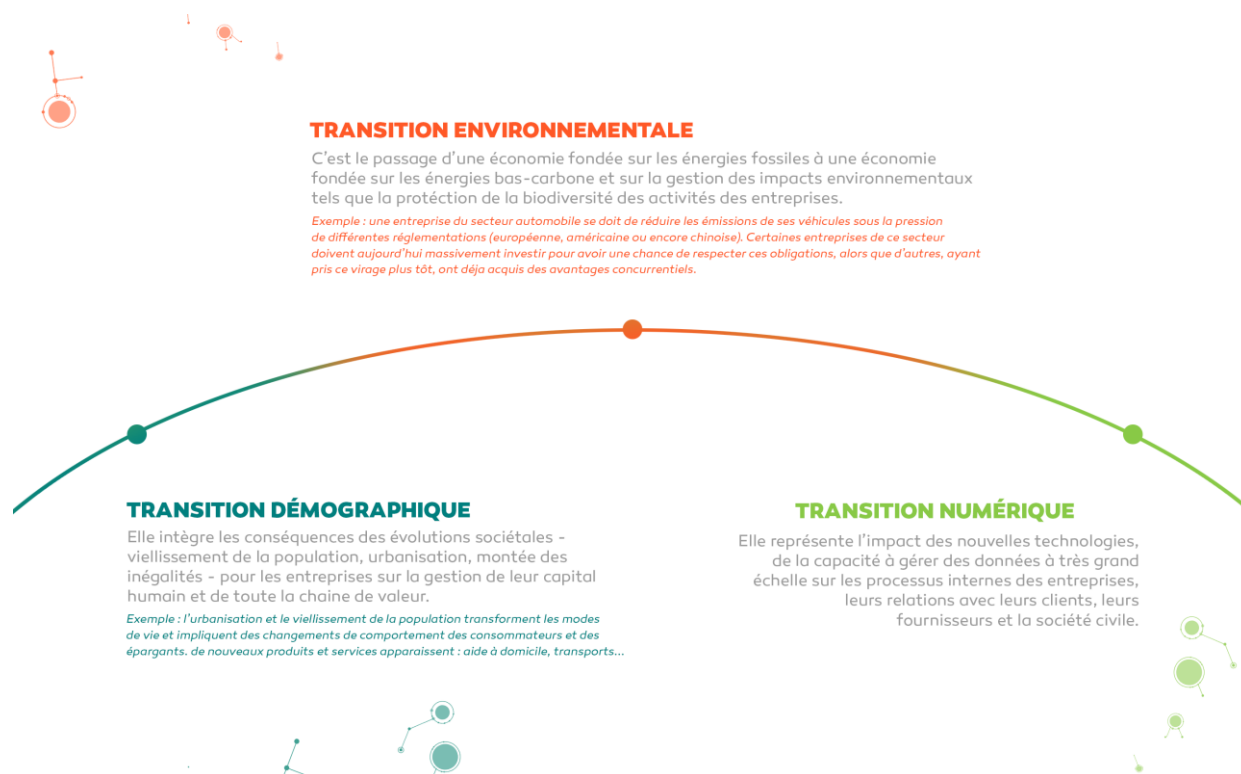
TRANSITION ENVIRONNEMENTALE

C'est le passage d'une économie fondée sur les énergies fossiles à une économie fondée sur les énergies bas-carbone et sur la gestion des impacts environnementaux tels que la protéction de la biodiversité des activités des entreprises.

Exemple : une entreprise du secteur automobile se doit de réduire les émissions de ses véhicules sous la pression de différentes réglementations (européenne, américaine ou encore chinoise). Certaines entreprises de ce secteur doivent aujourd'hui massivement investir pour avoir une chance de respecter ces obligations, alors que d'autres, ayant pris ce virage plus tôt, ont déjà acquis des avantages concurrentiels.

TRANSITION DÉMOGRAPHIQUE

Elle intègre les conséquences des évolutions sociétales - viellissement de la population, urbanisation, montée des inégalités - pour les entreprises sur la gestion de leur capital humain et de toute la chaine de valeur.

Exemple : l'urbanisation et le viellissement de la population transforment les modes de vie et impliquent des changements de comportement des consommateurs et des épargants. de nouveaux produits et services apparaissent : aide à domicile, transports...

TRANSITION NUMÉRIQUE

Elle représente l'impact des nouvelles technologies, de la capacité à gérer des données à très grand échelle sur les processus internes des entreprises, leurs relations avec leurs clients, leurs fournisseurs et la société civile.